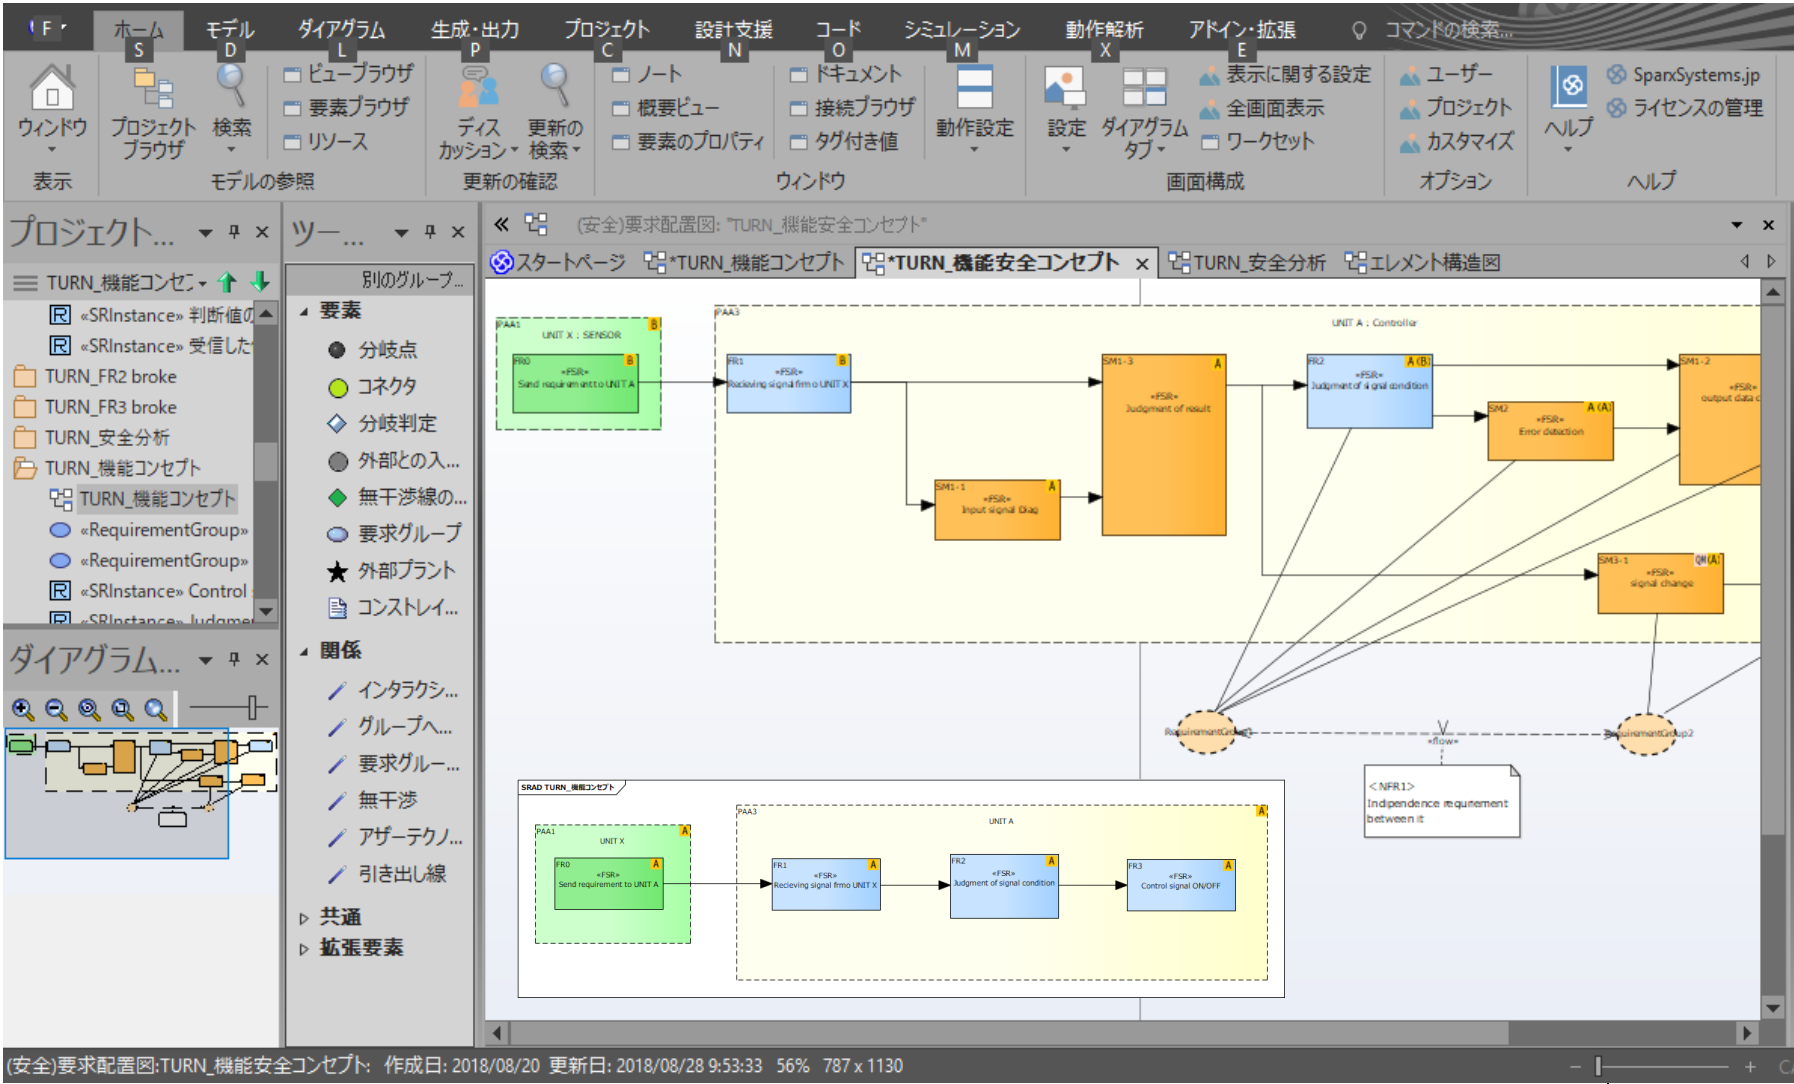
F
ホーム S
モデル D
ダイアグラム L
生成・出力 P
プロジェクト C
設計支援 N
コード O
シミュレーション M
動作解析 X
アドイン・拡張 E
コマンドの検索...

ウィンドウ
表示
プロジェクトブラウザ
検索
ビューブラウザ
要素ブラウザ
リソース
モデルの参照
ディスカッション
更新の検索
更新の確認
ノート
概要ビュー
要素のプロパティ
ドキュメント
接続ブラウザ
タグ付き値
ウィンドウ
動作設定
設定
ダイアグラムタブ
表示に関する設定
全画面表示
ワークセット
画面構成
ユーザー
プロジェクト
カスタマイズ
オプション
ヘルプ
SparxSystems.jp
ライセンスの管理
ヘルプ

プロジェクト...
TURN_機能コンセ
«SRInstance» 判断値の
«SRInstance» 受信した
TURN_FR2 broke
TURN_FR3 broke
TURN_安全分析
TURN_機能コンセプト
TURN_機能コンセプト
«RequirementGroup»
«RequirementGroup»
«SRInstance» Control
«SRInstance» Judgme

ダイアグラム...

ツー...
別のグループ...
要素
分岐点
コネクタ
分岐判定
外部との入...
無干渉線の...
要求グループ
外部プラント
コンストレイ...
関係
インタラクシ...
グループへ...
要求グルー...
無干渉
アザーテクノ...
引き出し線
共通
拡張要素

(安全)要求配置図: "TURN_機能安全コンセプト"
スタートページ
*TURN_機能コンセプト
*TURN_機能安全コンセプト
TURN_安全分析
エレメント構造図

PAA1
UNIT X : SENSOR
B
FR0
B
«FSR»
Send requirement to UNIT A
PAA3
UNIT A : Controller
FR1
B
«FSR»
Recieving signal frmo UNIT X
SM1-3
A
«FSR»
Judgment of result
FR2
A (B)
«FSR»
Judgment of signal condition
SM2
A (A)
«FSR»
Error detection
SM1-2
«FSR»
output data c
SM1-1
A
«FSR»
Input signal Diag
SM3-1
QM (A)
«FSR»
signal change
RequirementGroup1
«flow»
RequirementGroup2
<NFR1>
Independence requirement between it

SRAD TURN_機能コンセプト
PAA1
UNIT X
A
FR0
A
«FSR»
Send requirement to UNIT A
PAA3
UNIT A
A
FR1
A
«FSR»
Recieving signal frmo UNIT X
FR2
A
«FSR»
Judgment of signal condition
FR3
A
«FSR»
Control signal ON/OFF

(安全)要求配置図:TURN_機能安全コンセプト: 作成日: 2018/08/20 更新日: 2018/08/28 9:53:33 56% 787 x 1130